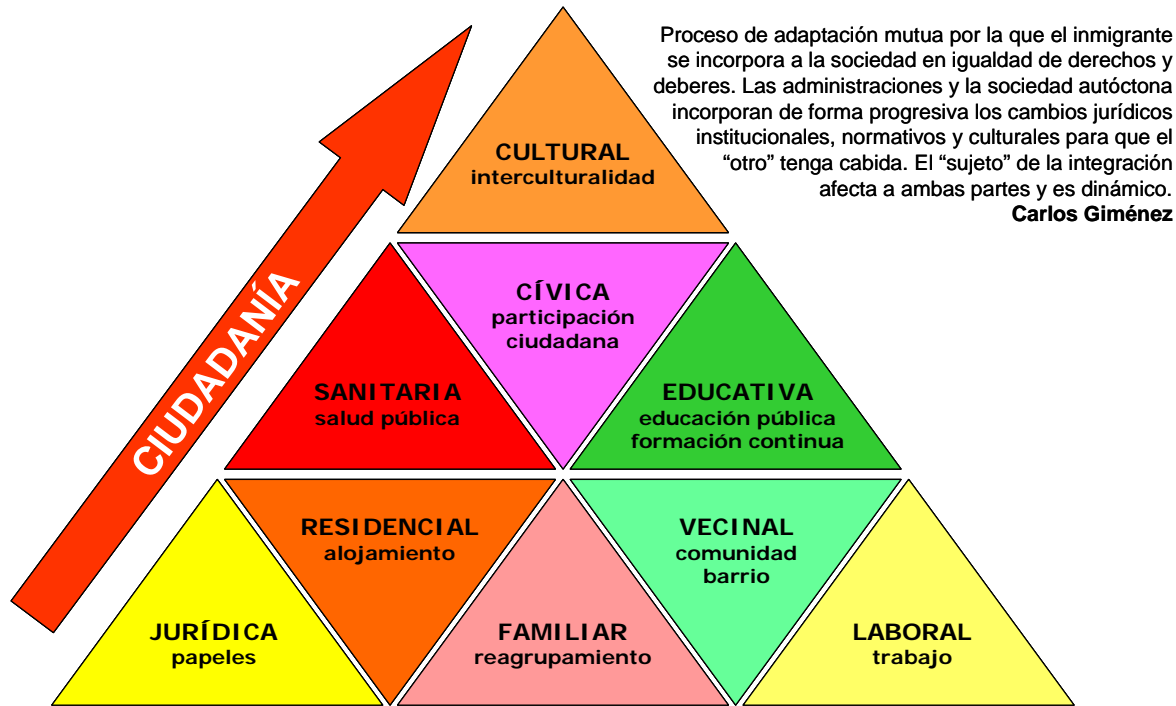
Proceso de adaptación mutua por la que el inmigrante se incorpora a la sociedad en igualdad de derechos y deberes. Las administraciones y la sociedad autóctona incorporan de forma progresiva los cambios jurídicos institucionales, normativos y culturales para que el "otro" tenga cabida. El "sujeto" de la integración afecta a ambas partes y es dinámico.
**Carlos Giménez**

CIUDADANÍA

CULTURAL
interculturalidad

SANITARIA
salud pública

CÍVICA
participación ciudadana

EDUCATIVA
educación pública
formación continua

JURÍDICA
papeles

RESIDENCIAL
alojamiento

FAMILIAR
reagrupamiento

VECINAL
comunidad
barrio

LABORAL
trabajo